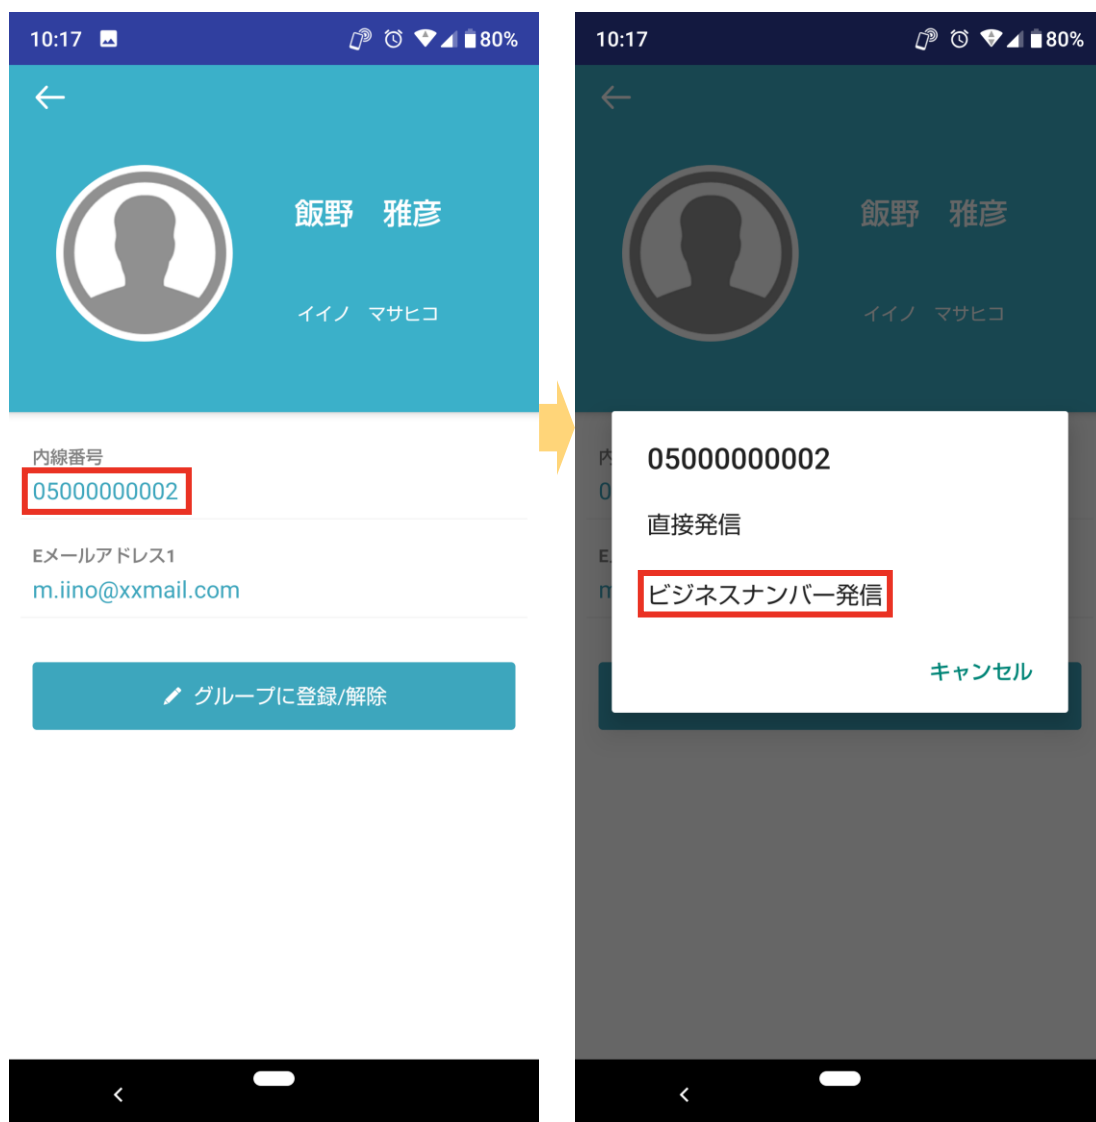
10:17 80%

飯野　雅彦

イイノ　マサヒコ

内線番号
05000000002

Eメールアドレス1
m.iino@xxmail.com

グループに登録/解除

10:17 80%

飯野　雅彦

イイノ　マサヒコ

05000000002

直接発信

ビジネスナンバー発信

キャンセル